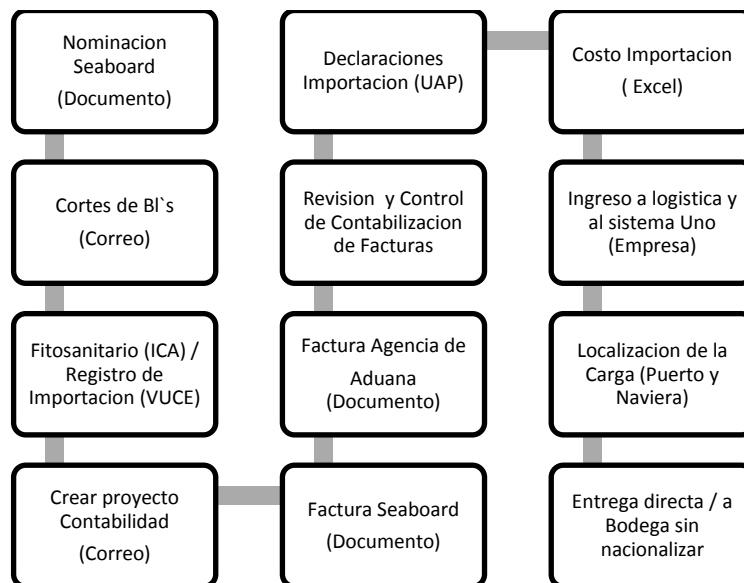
Nominacion Seaboard (Documento)

Cortes de Bl`s (Correo)

Fitosanitario (ICA) / Registro de Importacion (VUCE)

Crear proyecto Contabilidad (Correo)

Factura Seaboard (Documento)

Factura Agencia de Aduana (Documento)

Revision y Control de Contabilizacion de Facturas

Declaraciones Importacion (UAP)

Costo Importacion ( Excel)

Ingreso a logistica y al sistema Uno (Empresa)

Localizacion de la Carga (Puerto y Naviera)

Entrega directa / a Bodega sin nacionalizar